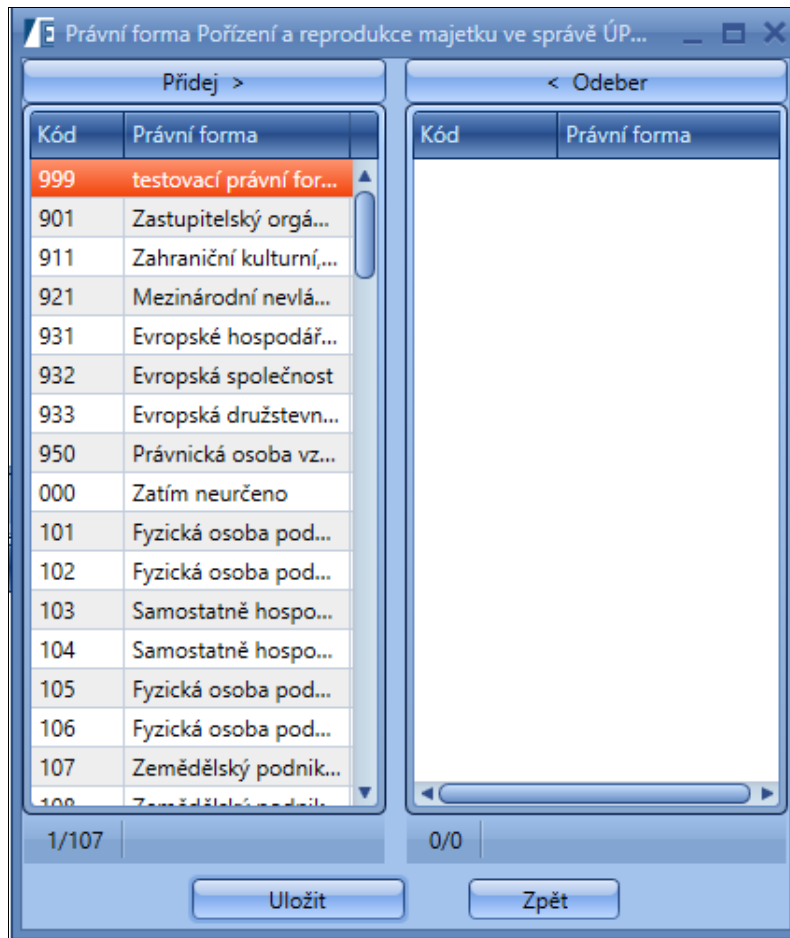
Právní forma Pořízení a reprodukce majetku ve správě ÚP...

Přidej >

< Odeber

| Kód | Právní forma |
|---|---|
| 999 | testovací právní for... |
| 901 | Zastupitelský orgá... |
| 911 | Zahraniční kulturní,... |
| 921 | Mezinárodní nevlá... |
| 931 | Evropské hospodář... |
| 932 | Evropská společnost |
| 933 | Evropská družstevn... |
| 950 | Právnická osoba vz... |
| 000 | Zatím neurčeno |
| 101 | Fyzická osoba pod... |
| 102 | Fyzická osoba pod... |
| 103 | Samostatně hospo... |
| 104 | Samostatně hospo... |
| 105 | Fyzická osoba pod... |
| 106 | Fyzická osoba pod... |
| 107 | Zemědělský podnik... |
| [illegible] | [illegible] |

| Kód | Právní forma |
|---|---|

1/107

0/0

Uložit

Zpět